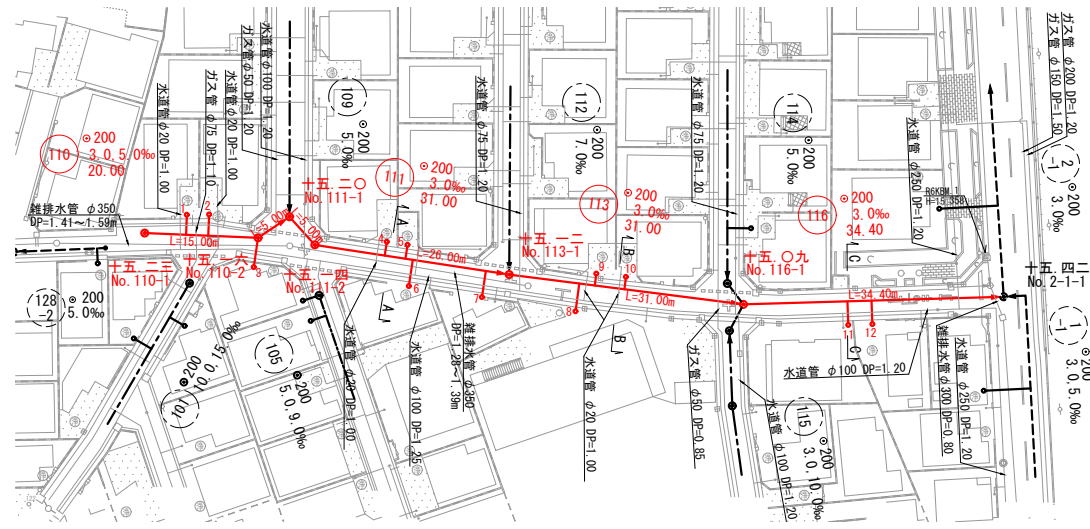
ガス管 φ200 DP=1.20
ガス管 φ150 DP=1.50
水道管 φ50 DP=1.20
ガス管 φ100 DP=1.20
ガス管 φ75 DP=1.10
水道管 φ20 DP=1.00
水道管 φ20 DP=1.00
110
⊙200
3.0、5.0‰
20.00
109
⊙200
5.0‰
111
⊙200
3.0‰
31.00
水道管 φ75 DP=1.20
112
⊙200
7.0‰
113
⊙200
3.0‰
31.00
水道管 φ75 DP=1.20
114
⊙200
5.0‰
116
⊙200
3.0‰
34.40
水道管 φ250 DP=1.20
R6KBM.1
H=15.958
2
-1
⊙200
3.0‰
雑排水管 φ350
DP=1.41～1.59m
十五.二〇
No.111-1
L=15.00m
L=5.00
L=5.00
十五.二三
No.110-1
十五.一六
No.110-2
十五.一四
No.111-2
L=20.00m
十五.一二
No.113-1
L=31.00m
十五.〇九
No.116-1
L=34.40m
十五.四二
No.2-1-1
1
2
3
4
5
6
7
8
9
10
11
12
A
A
B
B
C
C
128
-2
⊙200
5.0‰
101
⊙200
10.0、15.0‰
105
⊙200
5.0、9.0‰
水道管 φ20 DP=1.00
水道管 φ100 DP=1.25
雑排水管 φ350
DP=1.28～1.39m
水道管 φ20 DP=1.00
ガス管 φ50 DP=0.85
水道管 φ100 DP=1.20
雑排水管 φ300 DP=0.80
水道管 φ250 DP=1.20
1
-1
⊙200
3.0、5.0‰
115
⊙200
3.0、10.0‰
水道管 φ100 DP=1.20